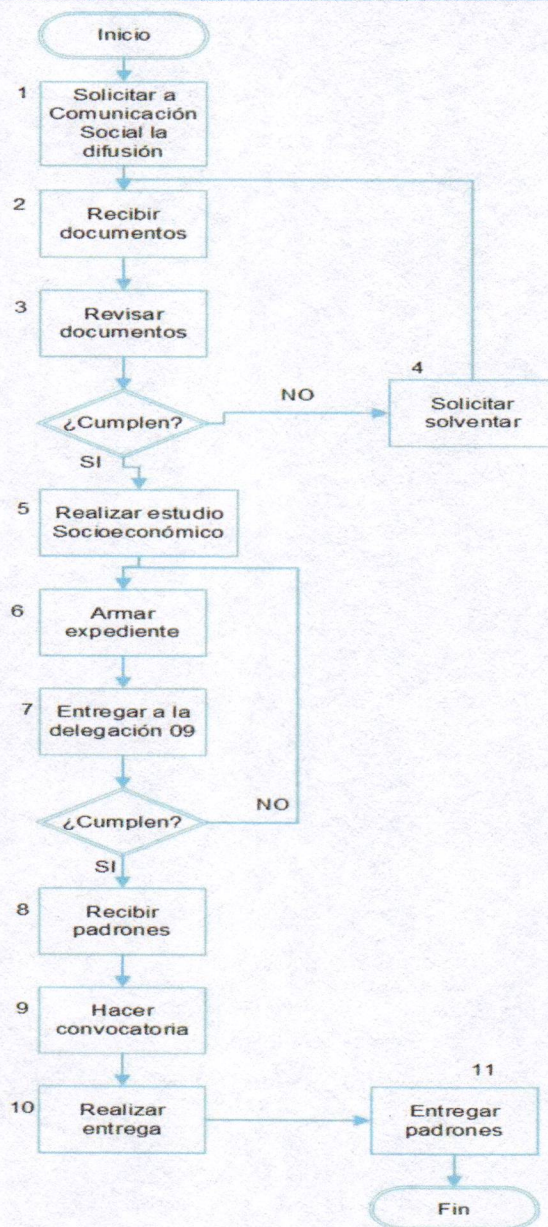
Inicio

1 Solicitar a Comunicación Social la difusión

2 Recibir documentos

3 Revisar documentos

¿Cumplen?

NO

4 Solicitar solventar

SI

5 Realizar estudio Socioeconómico

6 Armar expediente

7 Entregar a la delegación 09

¿Cumplen?

NO

SI

8 Recibir padrones

9 Hacer convocatoria

10 Realizar entrega

11 Entregar padrones

Fin